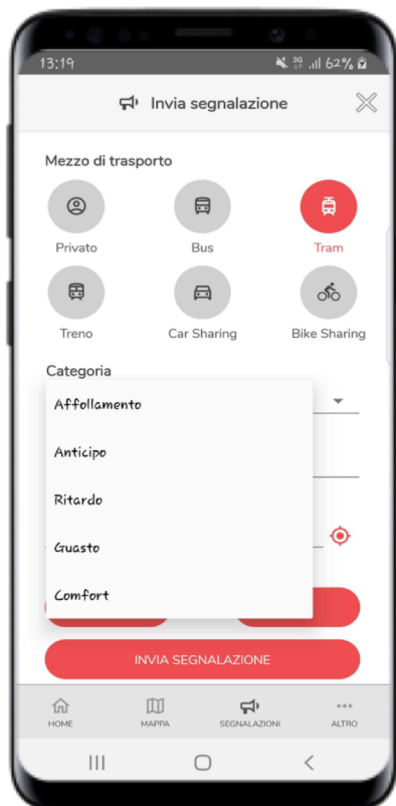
13:19 3G 62%

Invia segnalazione

Mezzo di trasporto

Privato
Bus
Tram
Treno
Car Sharing
Bike Sharing

Categoria

Affollamento
Anticipo
Ritardo
Guasto
Comfort

INVIA SEGNALAZIONE

HOME
MAPPA
SEGNALAZIONI
ALTRO